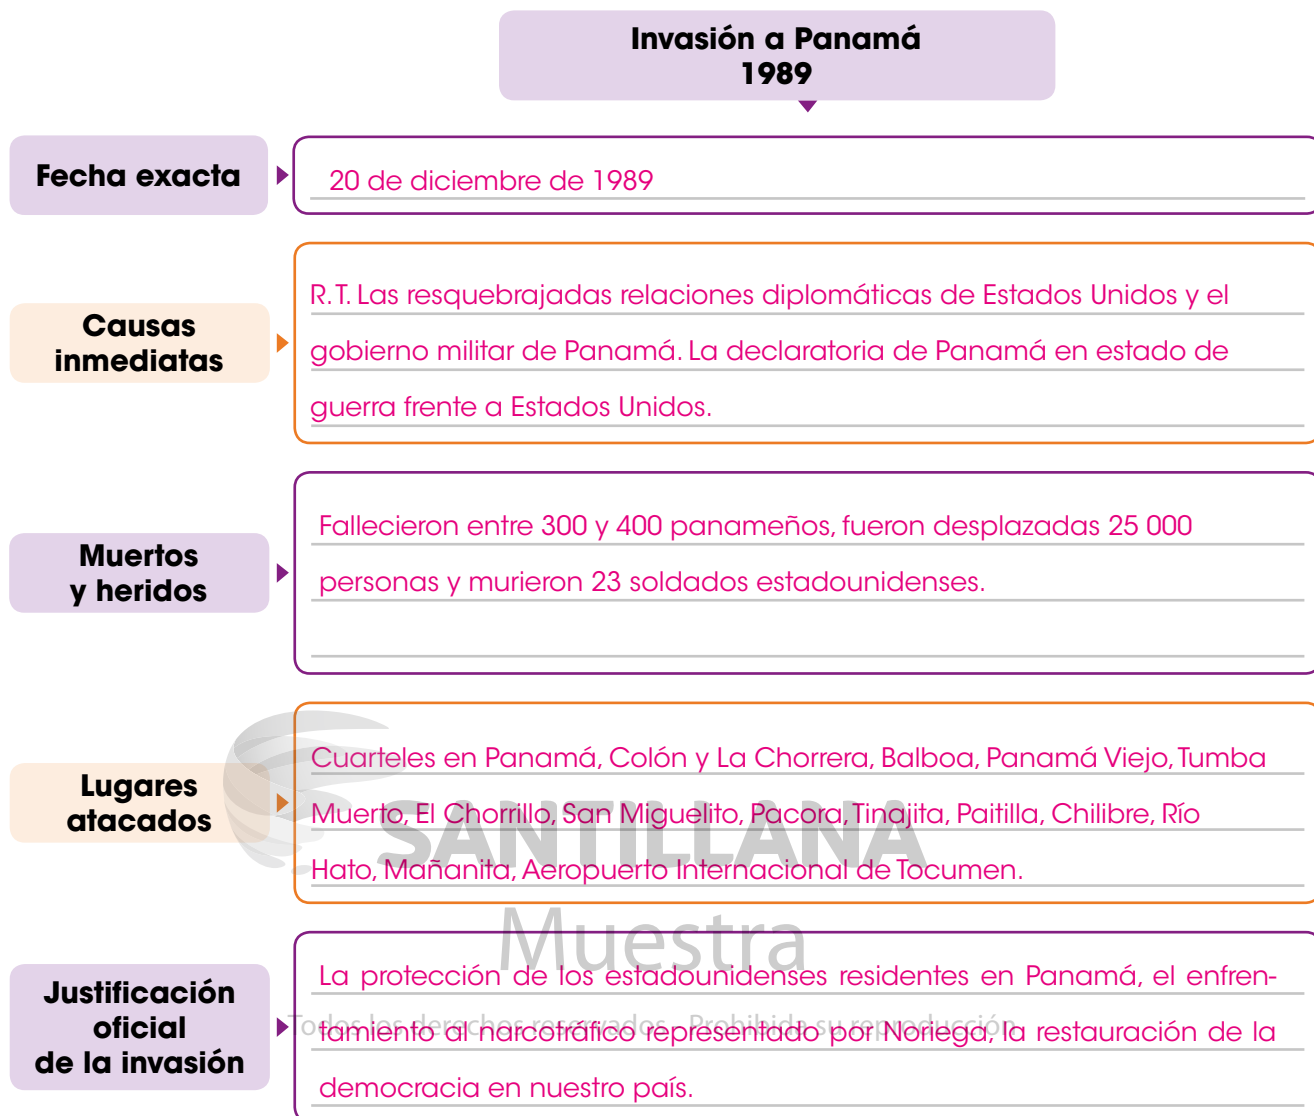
Invasión a Panamá
1989

Fecha exacta

20 de diciembre de 1989

Causas inmediatas

R.T. Las resquebrajadas relaciones diplomáticas de Estados Unidos y el gobierno militar de Panamá. La declaratoria de Panamá en estado de guerra frente a Estados Unidos.

Muertos y heridos

Fallecieron entre 300 y 400 panameños, fueron desplazadas 25 000 personas y murieron 23 soldados estadounidenses.

Lugares atacados

Cuarteles en Panamá, Colón y La Chorrera, Balboa, Panamá Viejo, Tumba Muerto, El Chorrillo, San Miguelito, Pacora, Tinajita, Paitilla, Chilibre, Río Hato, Mañanita, Aeropuerto Internacional de Tocumen.

SANTILLANA
Muestra
Todos los derechos reservados. Prohibida su reproducción

Justificación oficial de la invasión

La protección de los estadounidenses residentes en Panamá, el enfrentamiento al narcotráfico representado por Noriega, la restauración de la democracia en nuestro país.